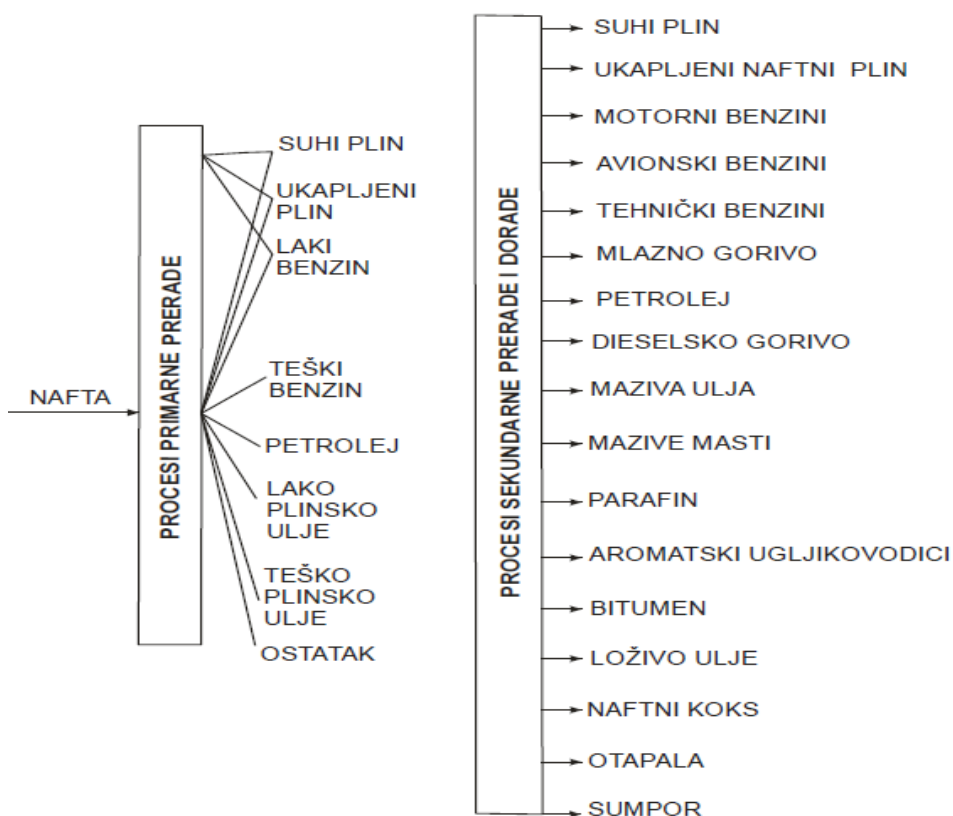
NAFTA

PROCESI PRIMARNE PRERADE

SUHI PLIN
UKAPLJENI PLIN
LAKI BENZIN
TEŠKI BENZIN
PETROLEJ
LAKO PLINSKO ULJE
TEŠKO PLINSKO ULJE
OSTATAK

PROCESI SEKUNDARNE PRERADE I DORADE

SUHI PLIN
UKAPLJENI NAFTNI PLIN
MOTORNI BENZINI
AVIONSKI BENZINI
TEHNIČKI BENZINI
MLAZNO GORIVO
PETROLEJ
DIESELSKO GORIVO
MAZIVA ULJA
MAZIVE MASTI
PARAFIN
AROMATSKI UGLJIKOVODICI
BITUMEN
LOŽIVO ULJE
NAFTNI KOKS
OTAPALA
SUMPOR